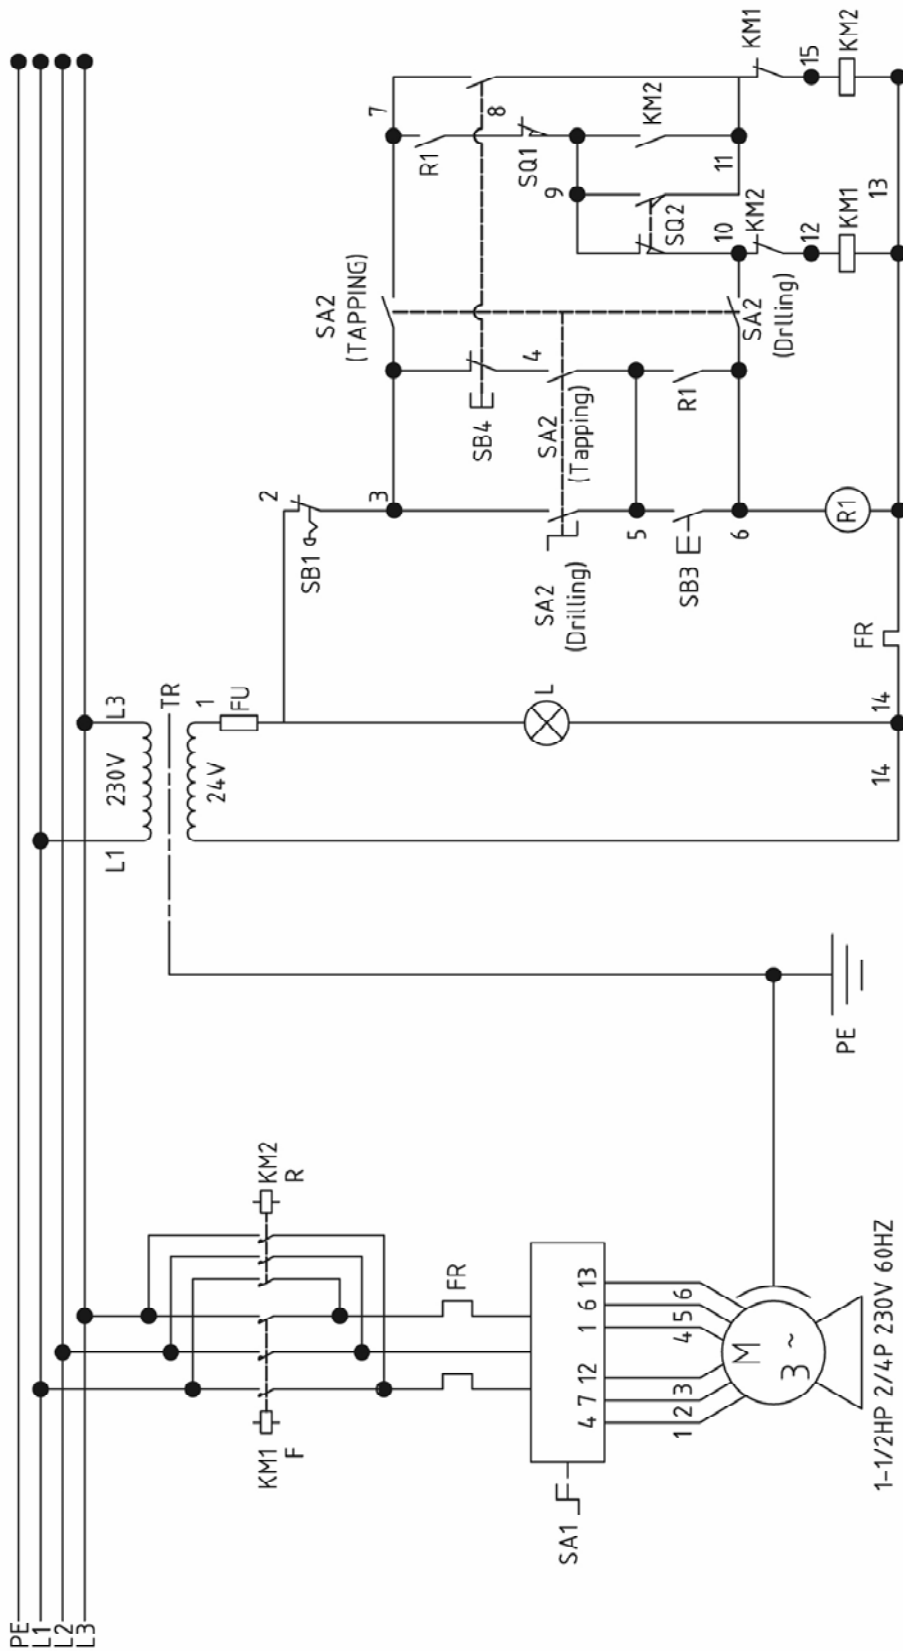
PE
L1
L2
L3

KM1
F

KM2
R

FR

SA1

4 7 12
1 6 13

1 2 3
4 5 6

M
3 ~

1-1/2HP 2/4P 230V 60HZ

PE

L1
230V
L3
TR
24V
1
FU

L

14
14

FR

SB1
2
3

SA2
(Drilling)

SA2
(Tapping)

5

SB3
6

R1

SB4
4

R1

SA2
(TAPPING)

SA2
(Drilling)

7
R1
8
SQ1
9
SQ2
10
KM2
11
KM2
12
KM1
13
KM1
15
KM2